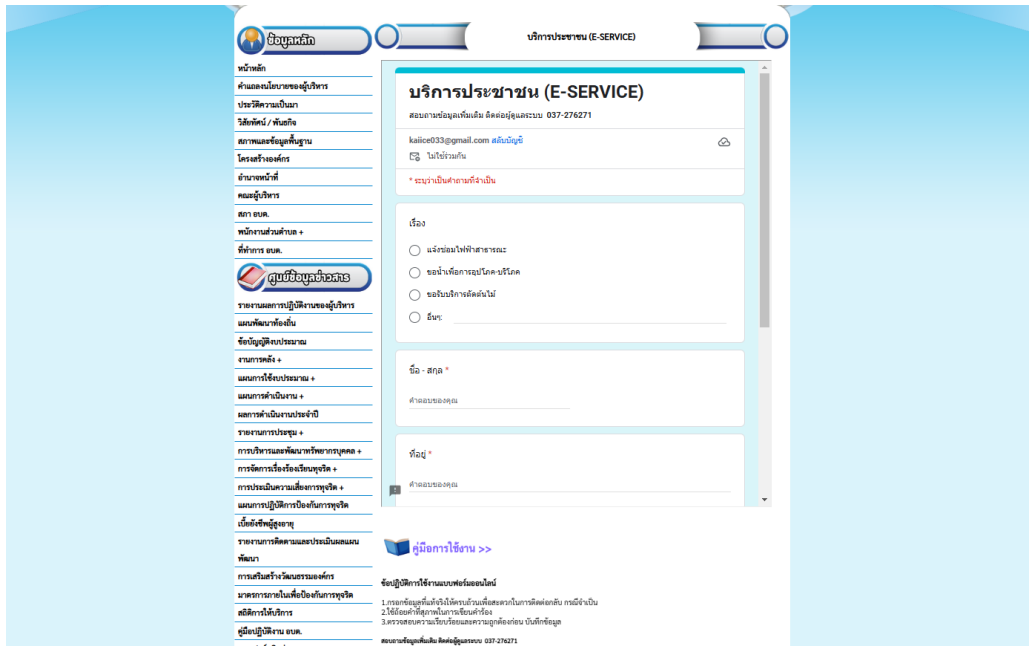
ข้อมูลหลัก

บริการประชาชน (E-SERVICE)

หน้าหลัก
คำแถลงนโยบายของผู้บริหาร
ประวัติความเป็นมา
วิสัยทัศน์ / พันธกิจ
สภาพและข้อมูลพื้นฐาน
โครงสร้างองค์กร
อำนาจหน้าที่
คณะผู้บริหาร
สภา อบต.
พนักงานส่วนตำบล +
ที่ทำการ อบต.

ศูนย์ข้อมูลข่าวสาร

รายงานผลการปฏิบัติงานของผู้บริหาร
แผนพัฒนาท้องถิ่น
ข้อบัญญัติงบประมาณ
งานการคลัง +
แผนการใช้งบประมาณ +
แผนการดำเนินงาน +
ผลการดำเนินงานประจำปี
รายงานการประชุม +
การบริหารและพัฒนาทรัพยากรบุคคล +
การจัดการเรื่องร้องเรียนทุจริต +
การประเมินความเสี่ยงการทุจริต +
แผนการปฏิบัติการป้องกันการทุจริต
เบี้ยยังชีพผู้สูงอายุ
รายงานการติดตามและประเมินผลแผนพัฒนา
การเสริมสร้างวัฒนธรรมองค์กร
มาตรการภายในเพื่อป้องกันการทุจริต
สถิติการให้บริการ
คู่มือปฏิบัติงาน อบต.

บริการประชาชน (E-SERVICE)

สอบถามข้อมูลเพิ่มเติม ติดต่อผู้ดูแลระบบ 037-276271

kaiice033@gmail.com สลับบัญชี
ไม่ใช้ร่วมกัน

* ระบุว่าเป็นคำถามที่จำเป็น

เรื่อง
แจ้งซ่อมไฟฟ้าสาธารณะ
ขอน้ำเพื่อการอุปโภค-บริโภค
ขอรับบริการตัดต้นไม้
อื่นๆ:

ชื่อ - สกุล *
คำตอบของคุณ

ที่อยู่ *
คำตอบของคุณ

คู่มือการใช้งาน >>

ข้อปฏิบัติการใช้งานแบบฟอร์มออนไลน์

1.กรอกข้อมูลที่แท้จริงให้ครบถ้วนเพื่อสะดวกในการติดต่อกลับ กรณีจำเป็น
2.ใช้ถ้อยคำที่สุภาพในการเขียนคำร้อง
3.ตรวจสอบความเรียบร้อยและความถูกต้องก่อน บันทึกข้อมูล

สอบถามข้อมูลเพิ่มเติม ติดต่อผู้ดูแลระบบ 037-276271